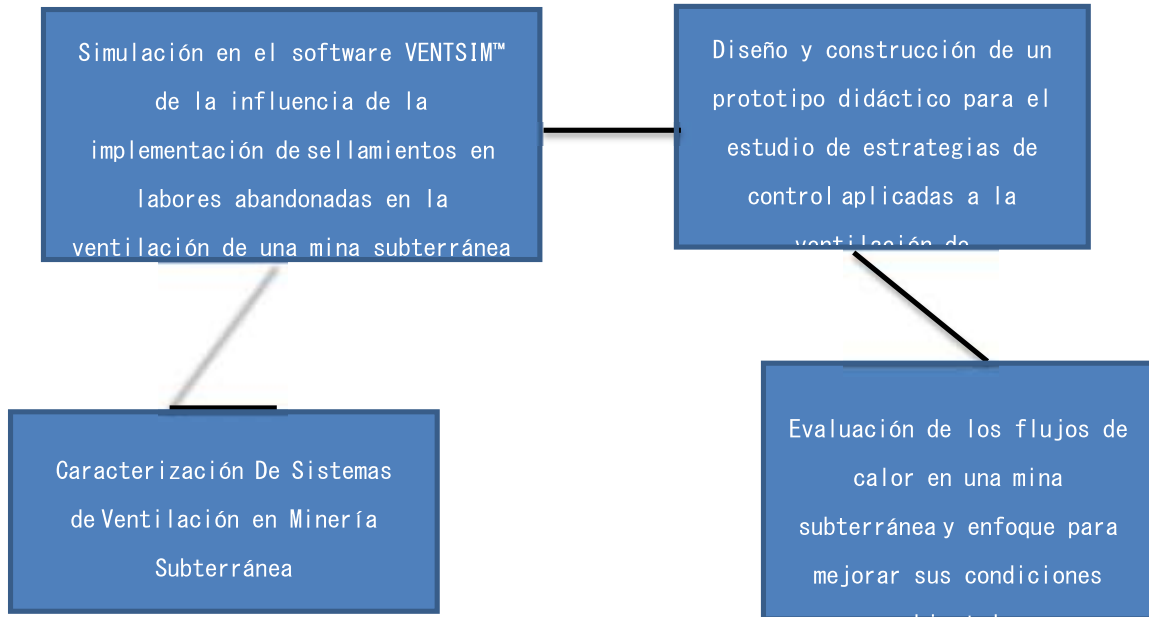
Simulación en el software VENTSIM™ de la influencia de la implementación de sellamientos en labores abandonadas en la ventilación de una mina subterránea

Diseño y construcción de un prototipo didáctico para el estudio de estrategias de control aplicadas a la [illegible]

Caracterización De Sistemas de Ventilación en Minería Subterránea

Evaluación de los flujos de calor en una mina subterránea y enfoque para mejorar sus condiciones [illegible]